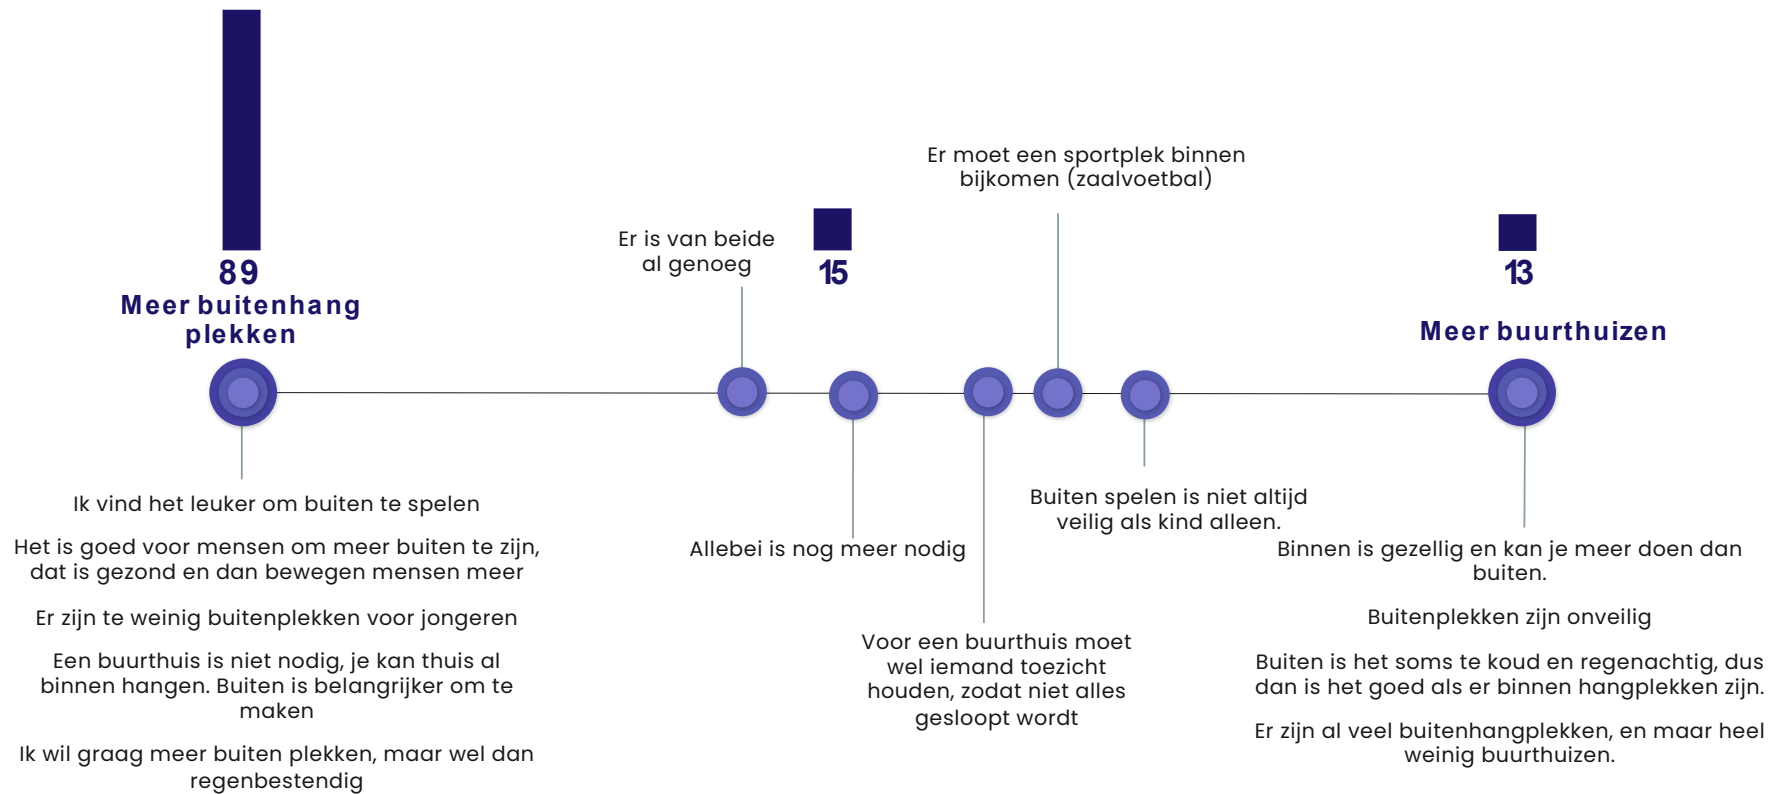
89
Meer buitenhang plekken

Er is van beide al genoeg

15

Er moet een sportplek binnen bijkomen (zaalvoetbal)

13

Meer buurthuizen

Ik vind het leuker om buiten te spelen

Het is goed voor mensen om meer buiten te zijn, dat is gezond en dan bewegen mensen meer

Er zijn te weinig buitenplekken voor jongeren

Een buurthuis is niet nodig, je kan thuis al binnen hangen. Buiten is belangrijker om te maken

Ik wil graag meer buiten plekken, maar wel dan regenbestendig

Allebei is nog meer nodig

Voor een buurthuis moet wel iemand toezicht houden, zodat niet alles gesloopt wordt

Buiten spelen is niet altijd veilig als kind alleen.

Binnen is gezellig en kan je meer doen dan buiten.

Buitenplekken zijn onveilig

Buiten is het soms te koud en regenachtig, dus dan is het goed als er binnen hangplekken zijn.

Er zijn al veel buitenhangplekken, en maar heel weinig buurthuizen.